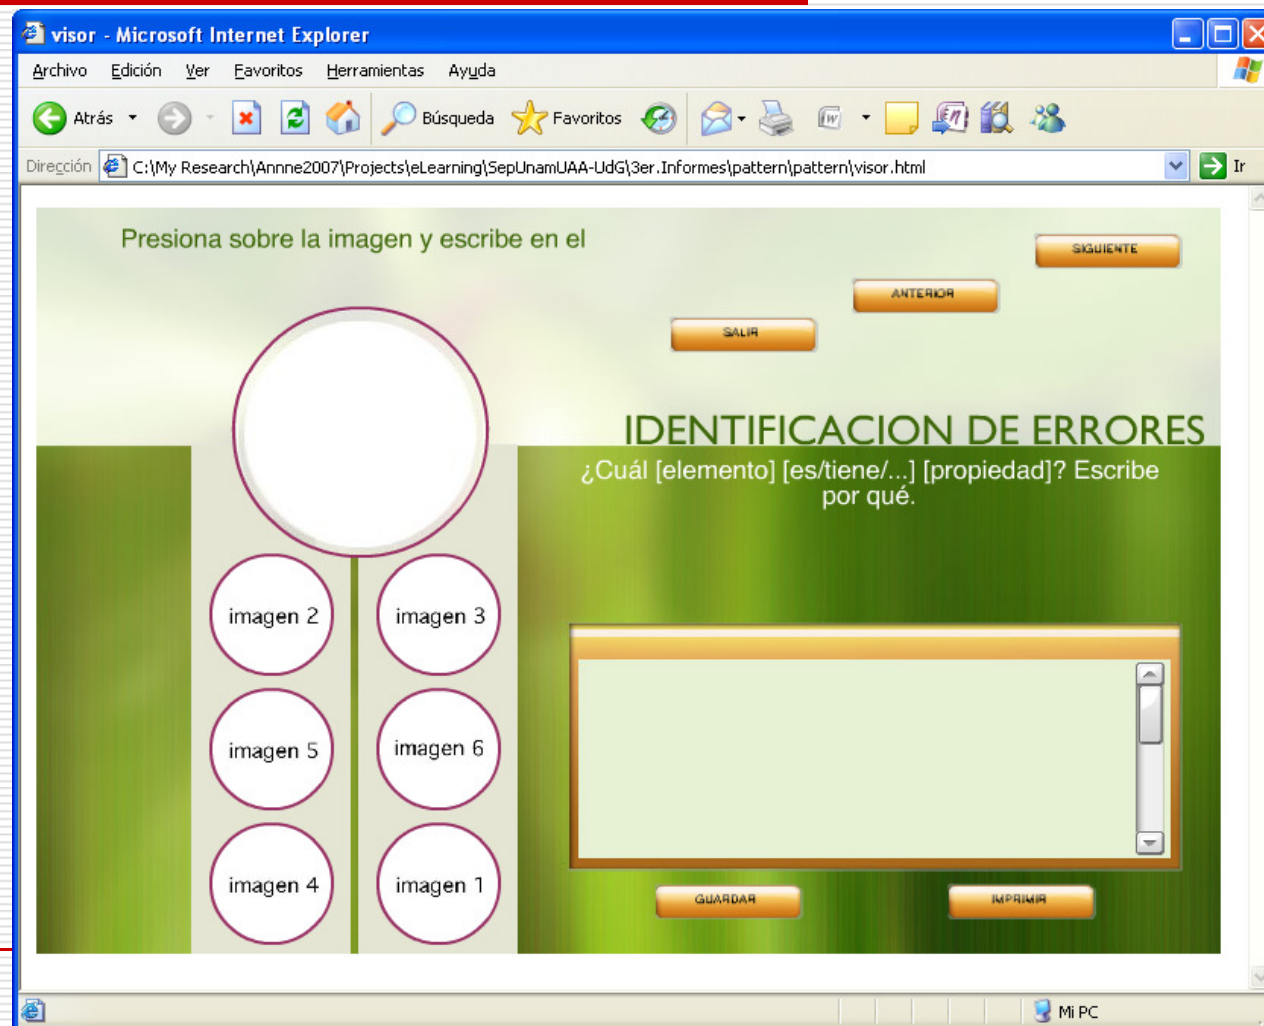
visor - Microsoft Internet Explorer

Archivo Edición Ver Favoritos Herramientas Ayuda

Atrás Búsqueda Favoritos

Dirección C:\My Research\Annne2007\Projects\eLearning\SepUnamUAA-UdG\3er.Informes\pattern\pattern\visor.html Ir

Presiona sobre la imagen y escribe en el

SIGUIENTE

ANTERIOR

SALIR

IDENTIFICACION DE ERRORES

¿Cuál [elemento] [es/tiene/...] [propiedad]? Escribe por qué.

imagen 2

imagen 3

imagen 5

imagen 6

imagen 4

imagen 1

GUARDAR

IMPRIMIR

Mi PC